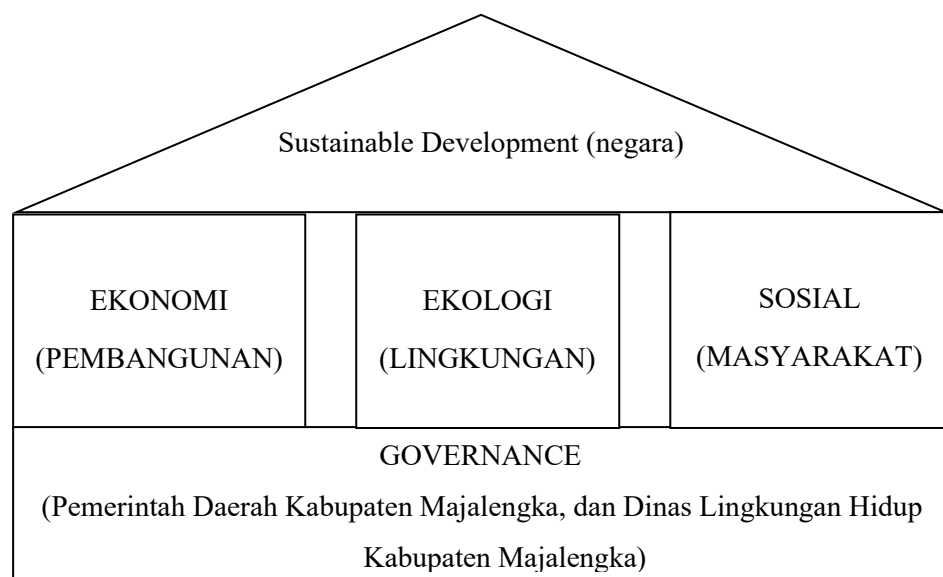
Sustainable Development (negara)

EKONOMI (PEMBANGUNAN)

EKOLOGI (LINGKUNGAN)

SOSIAL (MASYARAKAT)

GOVERNANCE

(Pemerintah Daerah Kabupaten Majalengka, dan Dinas Lingkungan Hidup Kabupaten Majalengka)